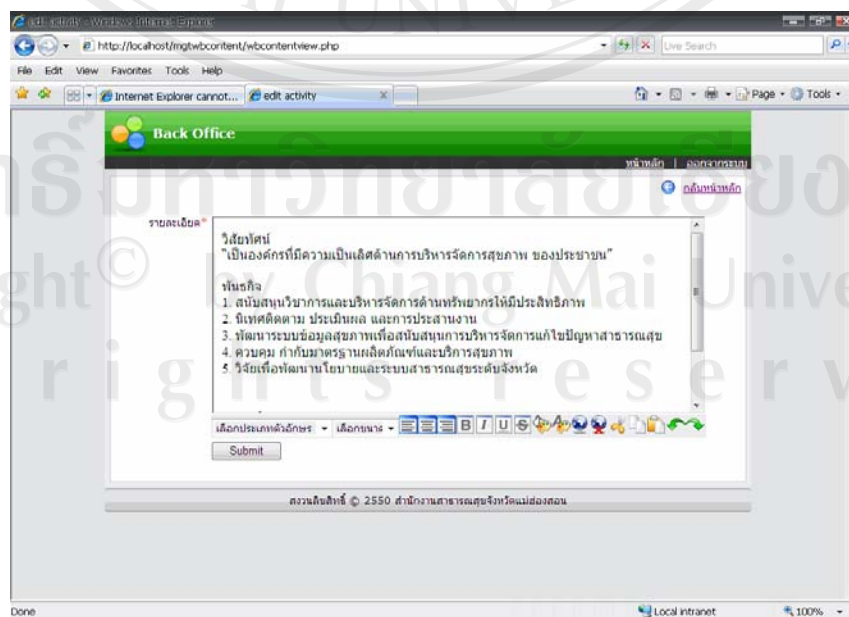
edit activity - Windows Internet Explorer

http://localhost/mgtwbcontent/wbcontentview.php

Live Search

File Edit View Favorites Tools Help

Internet Explorer cannot...

edit activity

Page Tools

Back Office

หน้าหลัก | ออกจากระบบ

กลับหน้าหลัก

รายละเอียด*

วิสัยทัศน์
"เป็นองค์กรที่มีความเป็นเลิศด้านการบริหารจัดการสุขภาพ ของประชาชน"

พันธกิจ
1. สนับสนุนวิชาการและบริหารจัดการด้านทรัพยากรให้มีประสิทธิภาพ
2. นิเทศติดตาม ประเมินผล และการประสานงาน
3. พัฒนาระบบข้อมูลสุขภาพเพื่อสนับสนุนการบริหารจัดการแก้ไขปัญหาสาธารณสุข
4. ควบคุม กำกับมาตรฐานผลิตภัณฑ์และบริการสุขภาพ
5. วิจัยเพื่อพัฒนานโยบายและระบบสาธารณสุขระดับจังหวัด

เลือกประเภทตัวอักษร เลือกขนาด

Submit

สงวนลิขสิทธิ์ © 2550 สำนักงานสาธารณสุขจังหวัดแม่ฮ่องสอน

Done

Local intranet

100%

ลิขสิทธิ์มหาวิทยาลัยเชียงใหม่
Copyright© by Chiang Mai University
All rights reserved